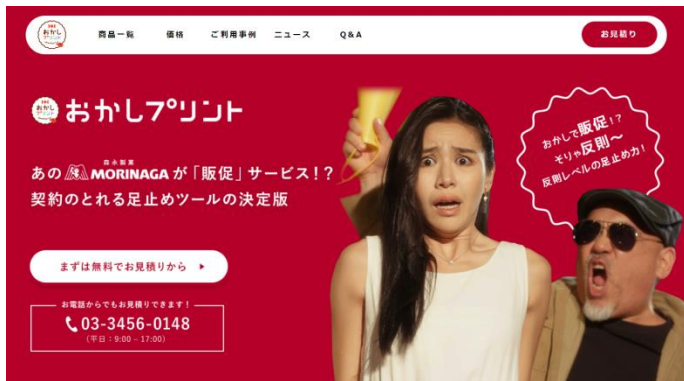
おかしプリント

商品一覧　価格　ご利用事例　ニュース　Q&A

お見積り

おかしプリント

あの 森永製菓 MORINAGA が「販促」サービス！？
契約のとれる足止めツールの決定版

まずは無料でお見積りから ▸

お電話からでもお見積りできます！
03-3456-0148
（平日：9:00 ~ 17:00）

おかしで販促！？
そりゃ反則〜
反則レベルの足止め力！